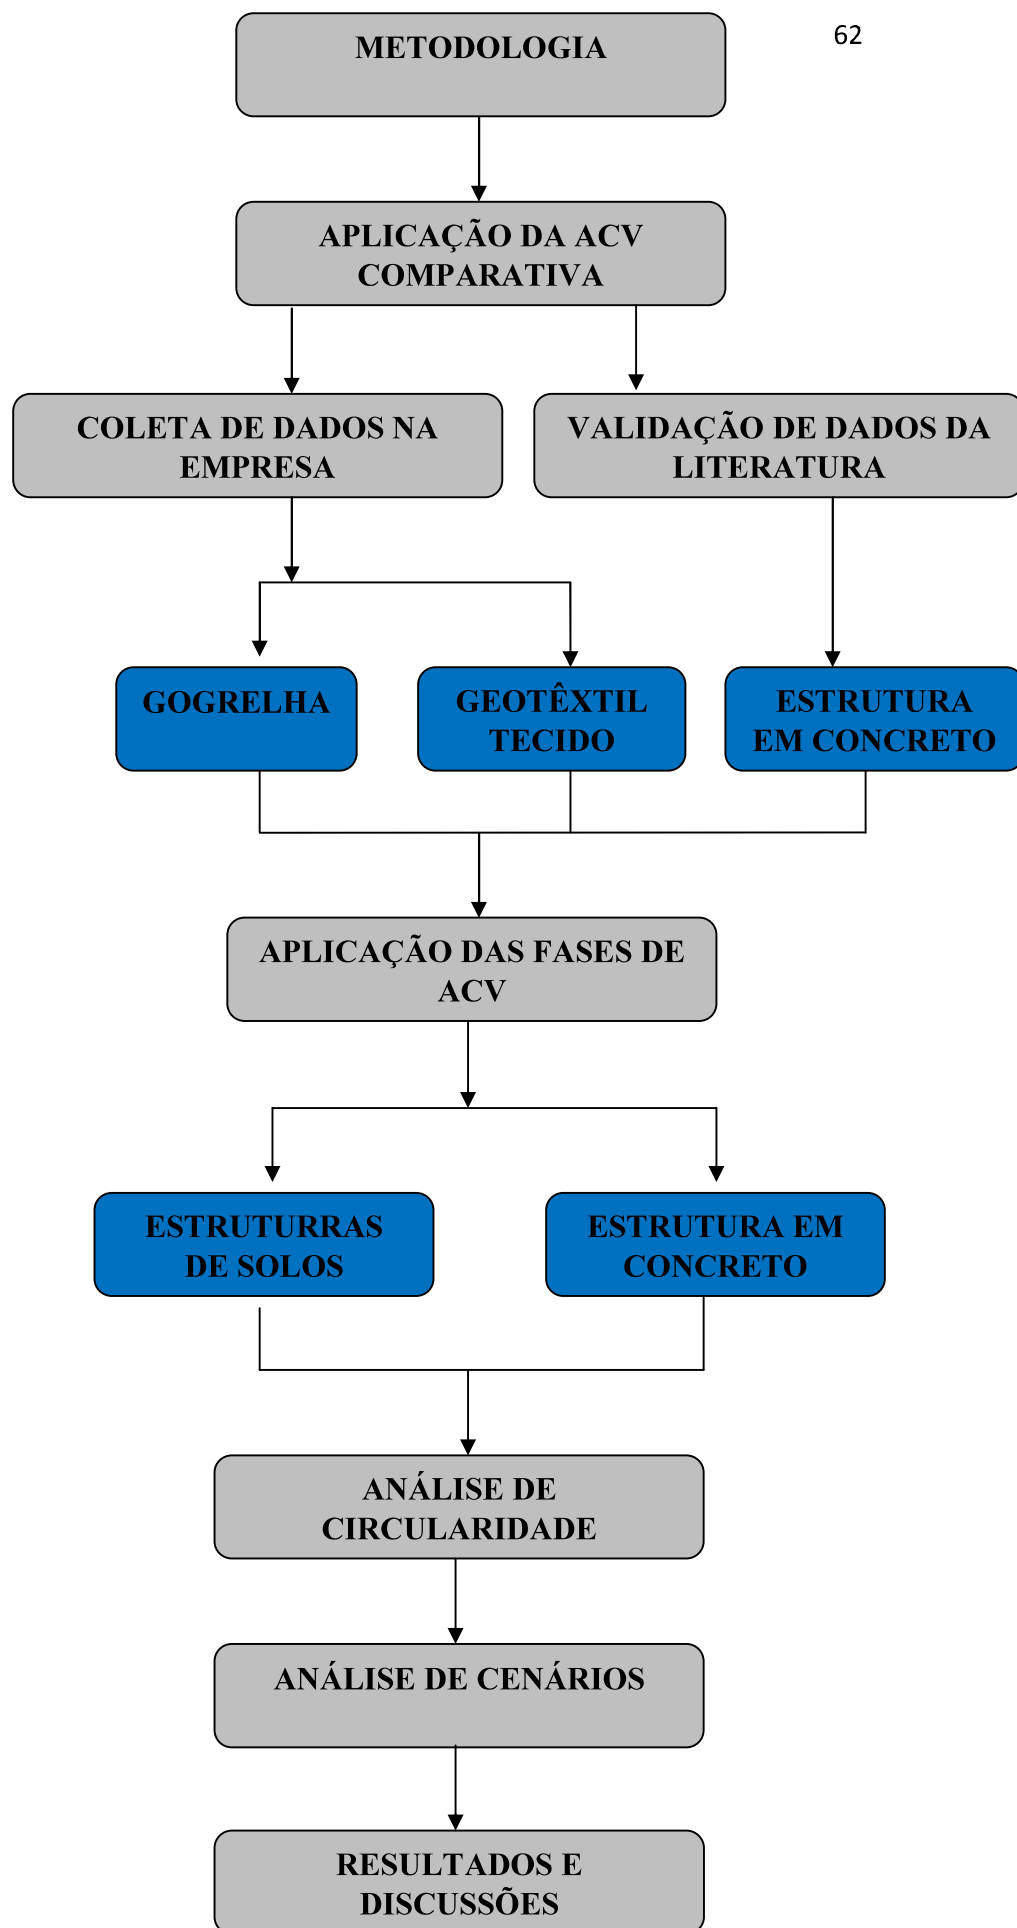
62

METODOLOGIA

APLICAÇÃO DA ACV COMPARATIVA

COLETA DE DADOS NA EMPRESA

VALIDAÇÃO DE DADOS DA LITERATURA

GOGRELHA

GEOTÊXTIL TECIDO

ESTRUTURA EM CONCRETO

APLICAÇÃO DAS FASES DE ACV

ESTRUTURRAS DE SOLOS

ESTRUTURA EM CONCRETO

ANÁLISE DE CIRCULARIDADE

ANÁLISE DE CENÁRIOS

RESULTADOS E DISCUSSÕES